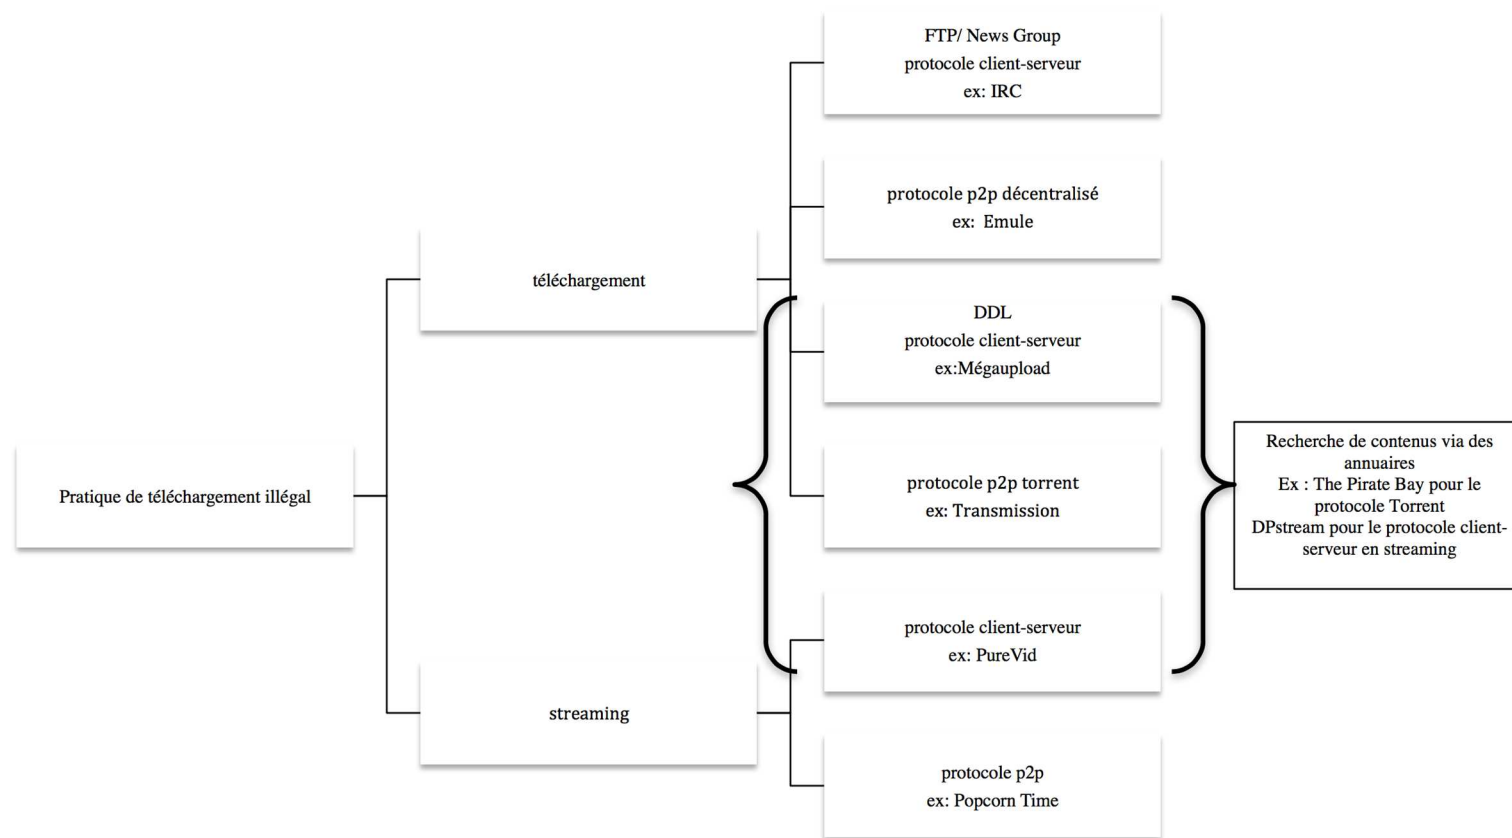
Pratique de téléchargement illégal

téléchargement

streaming

FTP/ News Group
protocole client-serveur
ex: IRC

protocole p2p décentralisé
ex: Emule

DDL
protocole client-serveur
ex:Mégaupload

protocole p2p torrent
ex: Transmission

protocole client-serveur
ex: PureVid

protocole p2p
ex: Popcorn Time

Recherche de contenus via des annuaires
Ex : The Pirate Bay pour le protocole Torrent
DPstream pour le protocole client-serveur en streaming